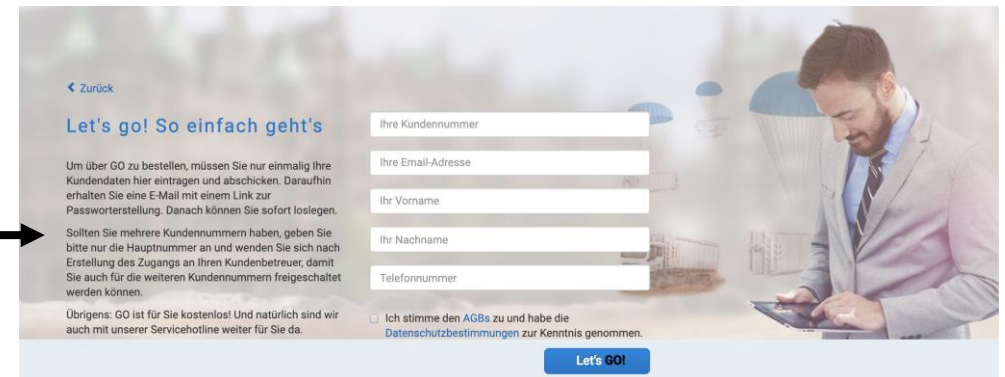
< Zurück

Let's go! So einfach geht's

Um über GO zu bestellen, müssen Sie nur einmalig Ihre Kundendaten hier eintragen und abschicken. Daraufhin erhalten Sie eine E-Mail mit einem Link zur Passworterstellung. Danach können Sie sofort loslegen.

Sollten Sie mehrere Kundennummern haben, geben Sie bitte nur die Hauptnummer an und wenden Sie sich nach Erstellung des Zugangs an Ihren Kundenbetreuer, damit Sie auch für die weiteren Kundennummern freigeschaltet werden können.

Übrigens: GO ist für Sie kostenlos! Und natürlich sind wir auch mit unserer Servicehotline weiter für Sie da.

Ihre Kundennummer

Ihre Email-Adresse

Ihr Vorname

Ihr Nachname

Telefonnummer

Ich stimme den AGBs zu und habe die Datenschutzbestimmungen zur Kenntnis genommen.

Let's GO!